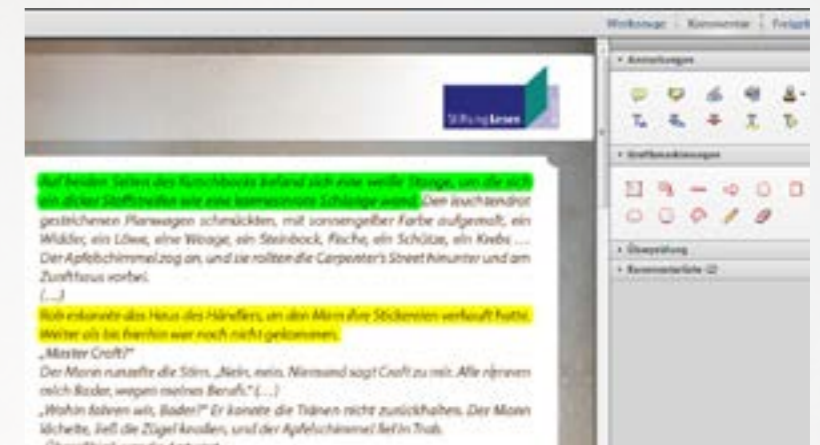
Werkzeuge | Kommentar | Freigeb

Stiftung Lesen

Auf beiden Seiten des Kutschbocks befand sich eine weiße Stange, um die sich ein dicker Stoffstreifen wie eine karmesinrote Schlange wand. Den leuchtendrot gestrichenen Planwagen schmückten, mit sonnengelber Farbe aufgemalt, ein Widder, ein Löwe, eine Waage, ein Steinbock, Fische, ein Schütze, ein Krebs ... Der Apfelschimmel zog an, und sie rollten die Carpenter's Street hinunter und am Zunfthaus vorbei.

(...)

Rob erkannte das Haus des Händlers, an den Mam ihre Stickereien verkauft hatte. Weiter als bis hierhin war noch nicht gekommen.

„Master Croft?"

Der Mann runzelte die Stirn. „Nein, nein. Niemand sagt Croft zu mir. Alle nennen mich Bader, wegen meines Berufs." (...)

„Wohin fahren wir, Bader?" Er konnte die Tränen nicht zurückhalten. Der Mann lächelte, ließ die Zügel knallen, und der Apfelschimmel fiel in Trab.

▾ Anmerkungen

▾ Grafikmarkierungen

▸ Überprüfung

▾ Kommentarliste (2)